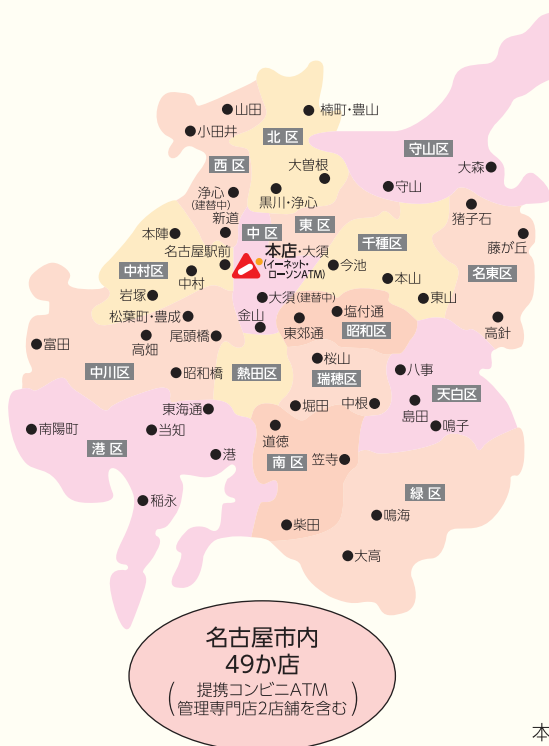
山田
楠町・豊山
小田井
北区
守山区
西区
大曽根
大森
浄心
(建替中)
黒川・浄心
守山
新道
東区
猪子石
本陣
中区
千種区
藤が丘
名古屋駅前
本店・大須
(イーネット・ローソンATM)
今池
中村区
中村
名東区
本山
岩塚
大須(建替中)
東山
塩付通
松葉町・豊成
金山
東郊通
昭和区
高針
尾頭橋
富田
高畑
桜山
中川区
昭和橋
熱田区
瑞穂区
八事
中根
天白区
東海通
堀田
島田
南陽町
当知
鳴子
道徳
港区
港
南区
笠寺
緑区
稲永
鳴海
柴田
大高
名古屋市内
49か店
(提携コンビニATM
管理専門店2店舗を含む)
本